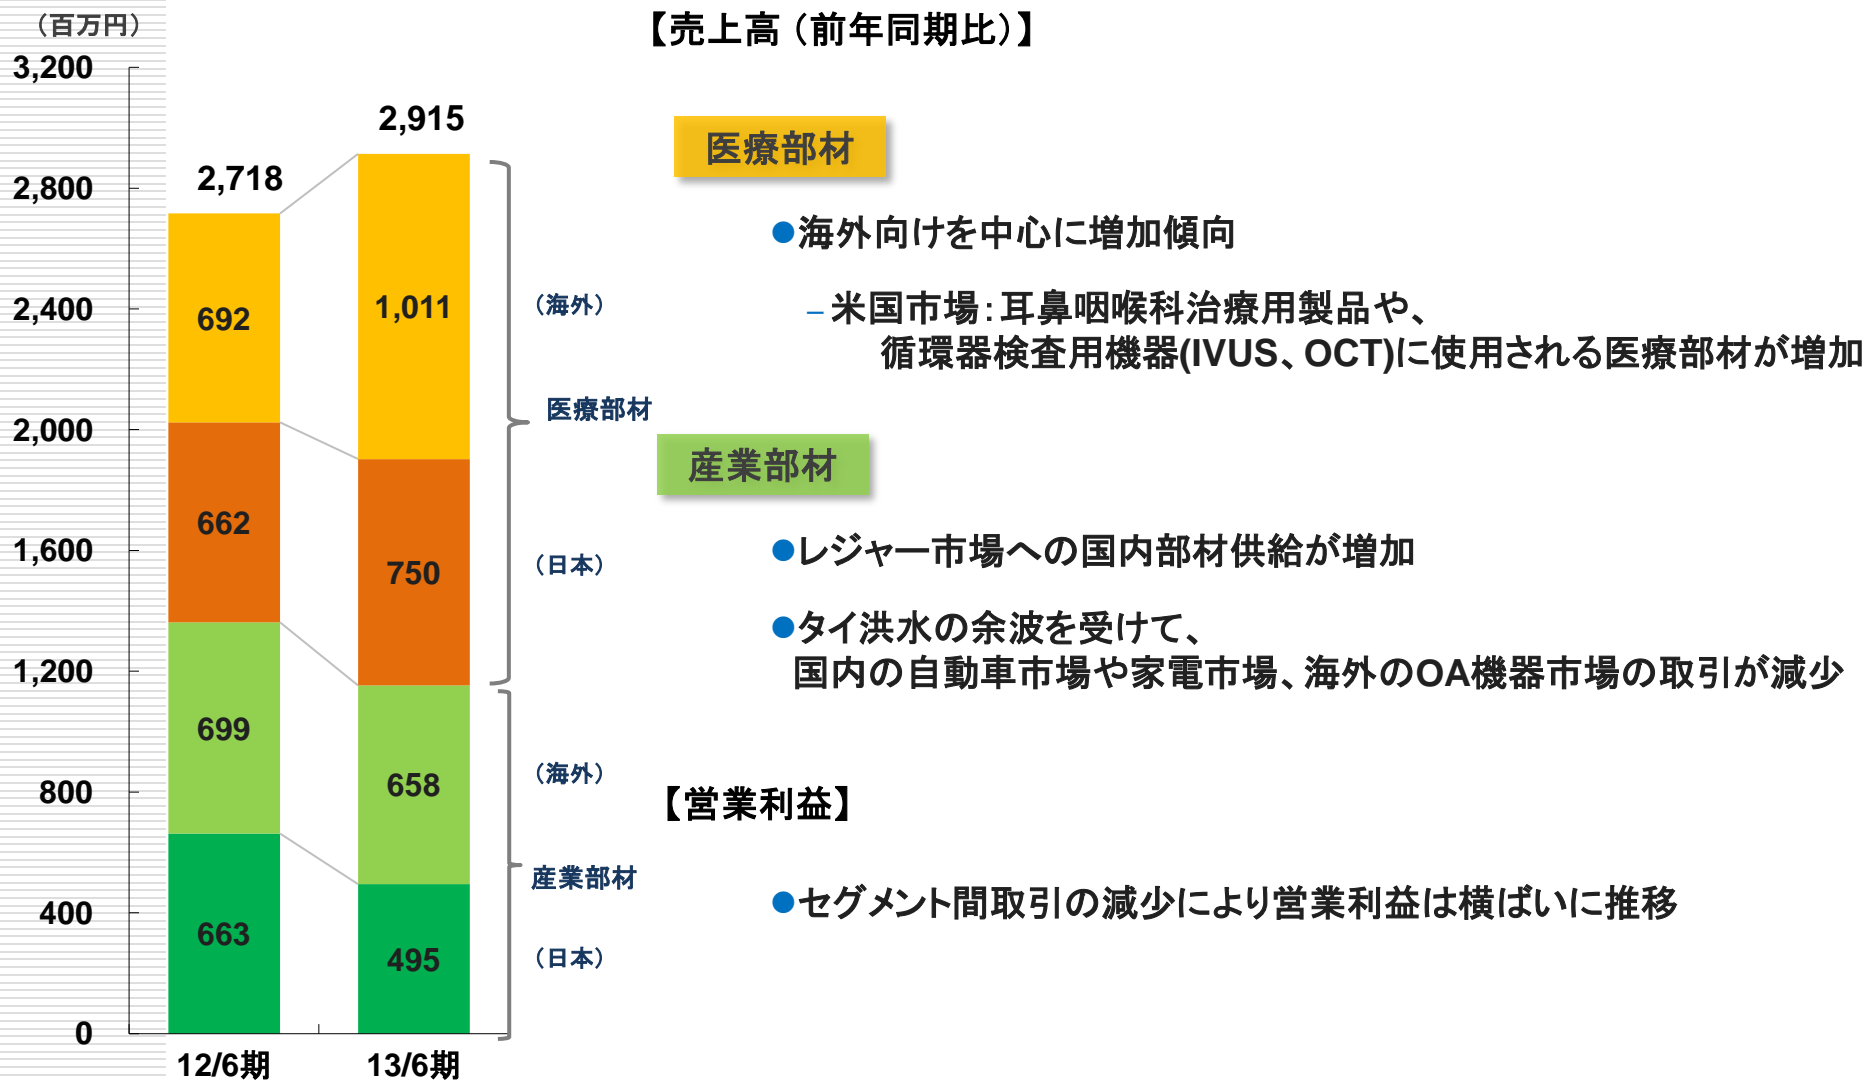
（百万円）
3,200
2,800
2,400
2,000
1,600
1,200
800
400
0

2,718
692
662
699
663
12/6期

2,915
1,011
750
658
495
13/6期

（海外）
医療部材
（日本）
（海外）
産業部材
（日本）

【売上高（前年同期比）】

医療部材

●海外向けを中心に増加傾向

– 米国市場：耳鼻咽喉科治療用製品や、循環器検査用機器(IVUS、OCT)に使用される医療部材が増加

産業部材

●レジャー市場への国内部材供給が増加

●タイ洪水の余波を受けて、国内の自動車市場や家電市場、海外のOA機器市場の取引が減少

【営業利益】

●セグメント間取引の減少により営業利益は横ばいに推移